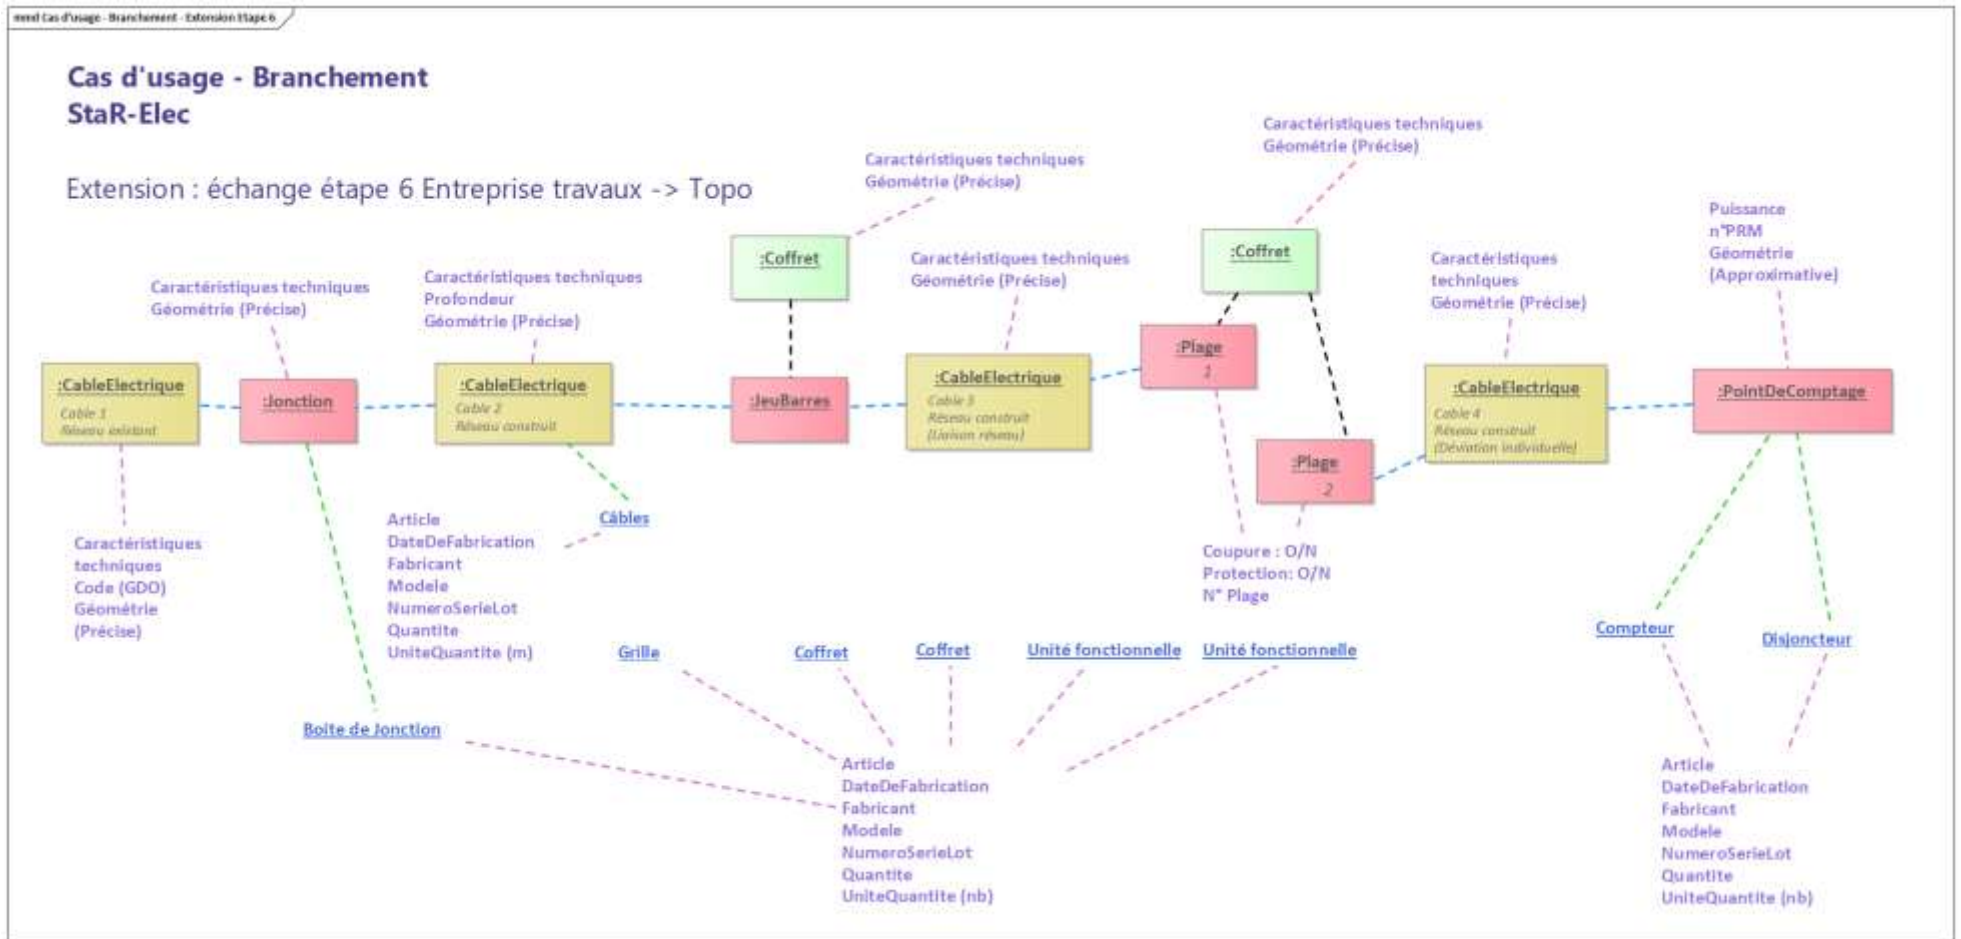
mmd Cas d'usage - Branchement - Extension Etape 6

Cas d'usage - Branchement
StaR-Elec

Extension : échange étape 6 Entreprise travaux -> Topo

Caractéristiques techniques
Géométrie (Précise)

Caractéristiques techniques
Géométrie (Précise)

:Coffret

:Coffret

Caractéristiques techniques
Géométrie (Précise)

Caractéristiques techniques
Profondeur
Géométrie (Précise)

Caractéristiques techniques
Géométrie (Précise)

Caractéristiques techniques
Géométrie (Précise)

Puissance
n°PRM
Géométrie
(Approximative)

:CableElectrique
Cable 1
Réseau existant

:Jonction

:CableElectrique
Cable 2
Réseau construit

:JeuBarres

:CableElectrique
Cable 3
Réseau construit
(Liaison réseau)

:Plage
1

:Plage
2

:CableElectrique
Cable 4
Réseau construit
(Dérivation individuelle)

:PointDeComptage

Caractéristiques
techniques
Code (GDO)
Géométrie
(Précise)

Article
DateDeFabrication
Fabricant
Modele
NumeroSerieLot
Quantite
UniteQuantite (m)

Câbles

Coupure : O/N
Protection: O/N
N° Plage

Compteur

Disjoncteur

Grille

Coffret

Coffret

Unité fonctionnelle

Unité fonctionnelle

Boite de Jonction

Article
DateDeFabrication
Fabricant
Modele
NumeroSerieLot
Quantite
UniteQuantite (nb)

Article
DateDeFabrication
Fabricant
Modele
NumeroSerieLot
Quantite
UniteQuantite (nb)